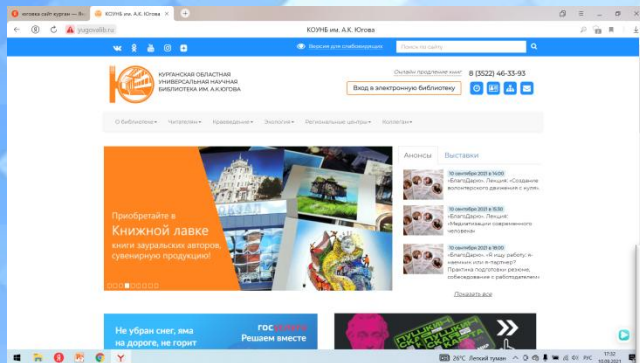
югова сайт курган — Я
КОУНБ им. А.К. Югова
КОУНБ им. А.К. Югова
yugovalib.ru

Версия для слабовидящих
Поиск по сайту

КУРГАНСКАЯ ОБЛАСТНАЯ УНИВЕРСАЛЬНАЯ НАУЧНАЯ БИБЛИОТЕКА ИМ. А.К.ЮГОВА
Онлайн продление книг
8 (3522) 46-33-93
Вход в электронную библиотеку

О библиотеке▾ Читателям▾ Краеведение▾ Экология▾ Региональные центры▾ Юговиана▾

Приобретайте в
Книжной лавке
книги зауральских авторов, сувенирную продукцию!

Анонсы
Выставки

10 сентября 2021 в 14:00
«БлагоДарю». Лекция: «Создание волонтерского движения с нуля»

10 сентября 2021 в 15:30
«БлагоДарю». Лекция: «Медиатизация современного человека»

10 сентября 2021 в 18:00
«БлагоДарю». «Я ищу работу: я-нанимаю или я-партнер? Практика подготовки резюме, собеседование с работодателем»

Показать все

Не убран снег, яма на дороге, не горит
гос
Решаем вместе

26°C Легкий туман
17:32